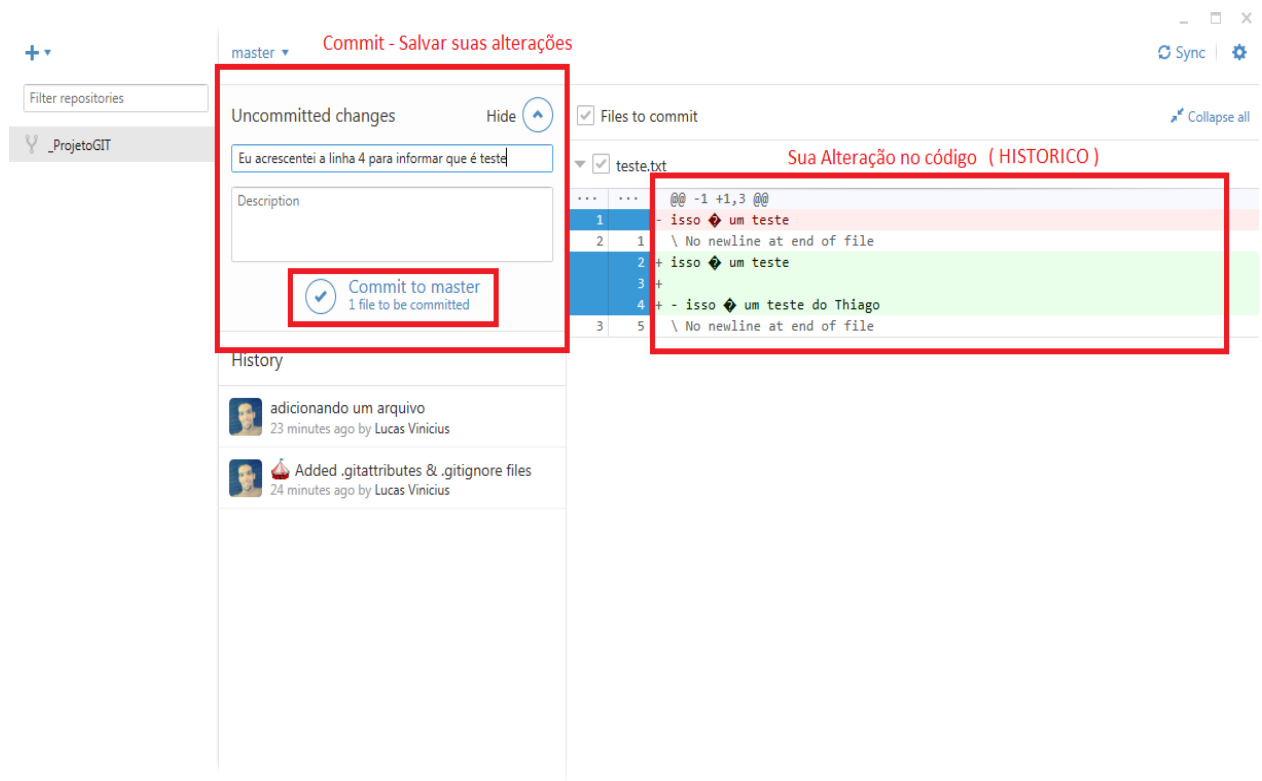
+ ▾

Filter repositories

_ProjetoGIT

master ▾

Commit - Salvar suas alterações

Sync

Uncommitted changes

Hide

Eu acrescentei a linha 4 para informar que é teste

Description

Commit to master
1 file to be committed

History

adicionando um arquivo
23 minutes ago by Lucas Vinicius

Added .gitattributes & .gitignore files
24 minutes ago by Lucas Vinicius

Files to commit

Collapse all

teste.txt

Sua Alteração no código ( HISTORICO )

| ... | ... | @@ -1 +1,3 @@ |
|---|---|---|
| 1 | | - isso � um teste |
| 2 | 1 | \ No newline at end of file |
| | 2 | + isso � um teste |
| | 3 | + |
| | 4 | + - isso � um teste do Thiago |
| 3 | 5 | \ No newline at end of file |